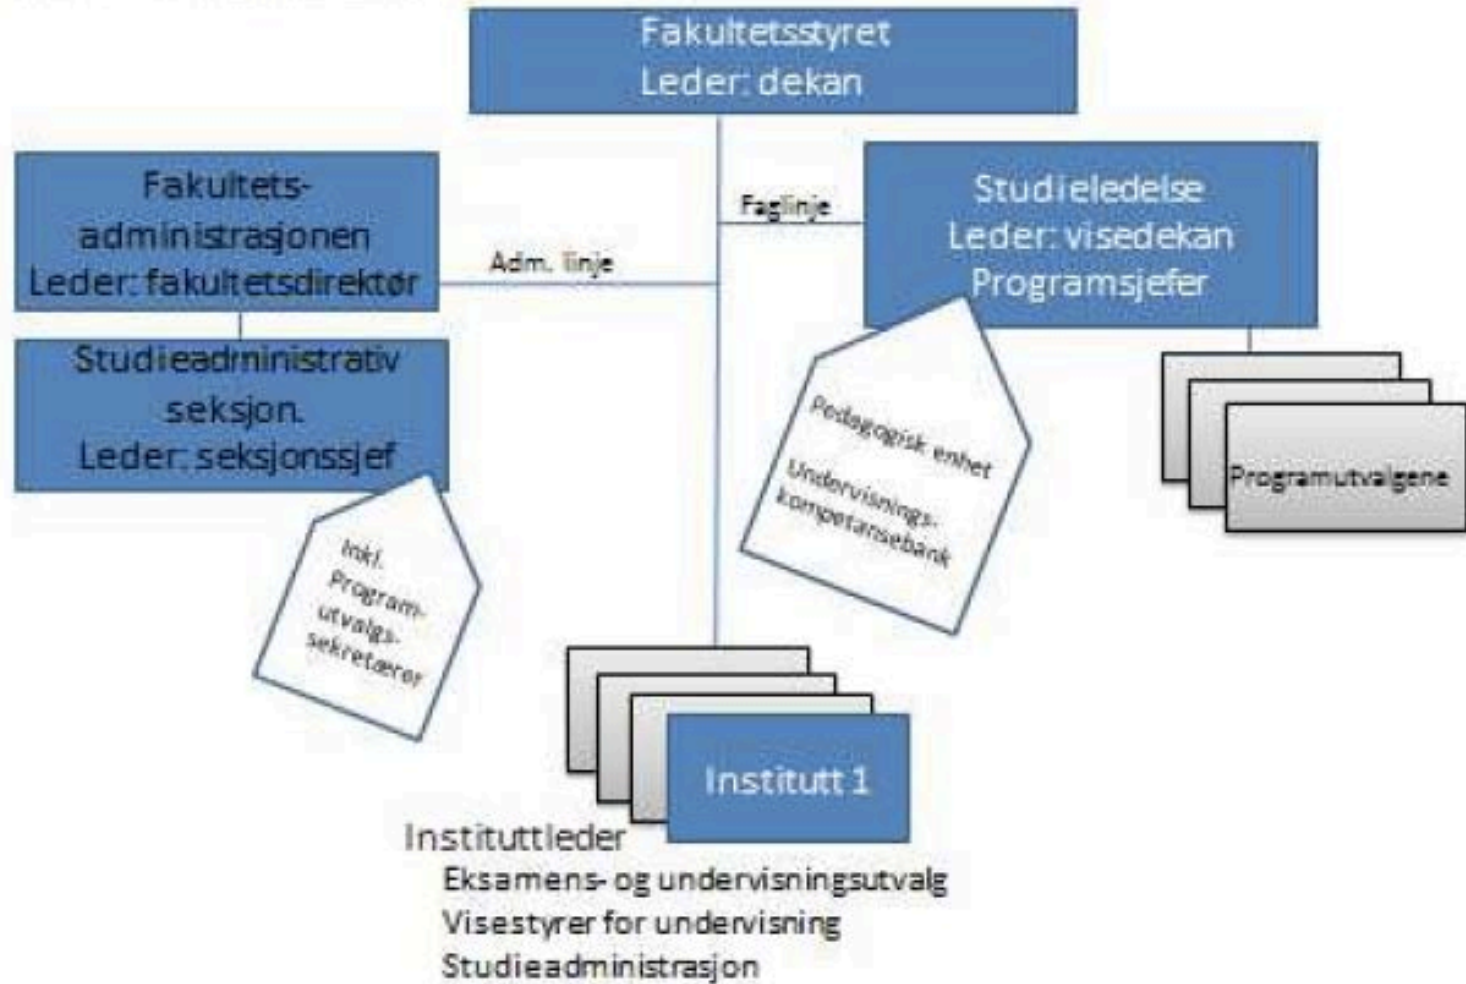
Fakultetsstyret
Leder: dekan

Fakultets-administrasjonen
Leder: fakultetsdirektør

Adm. linje

Faglinje

Studieledelse
Leder: visedekan
Programsjefer

Studieadministrativ seksjon.
Leder: seksjonssjef

Inkl. Program-utvalgs-sekretærer

Pedagogisk enhet

Undervisnings-kompetansebank

Programutvalgene

Institutt 1

Instituttleder
Eksamens- og undervisningsutvalg
Visestyrer for undervisning
Studieadministrasjon